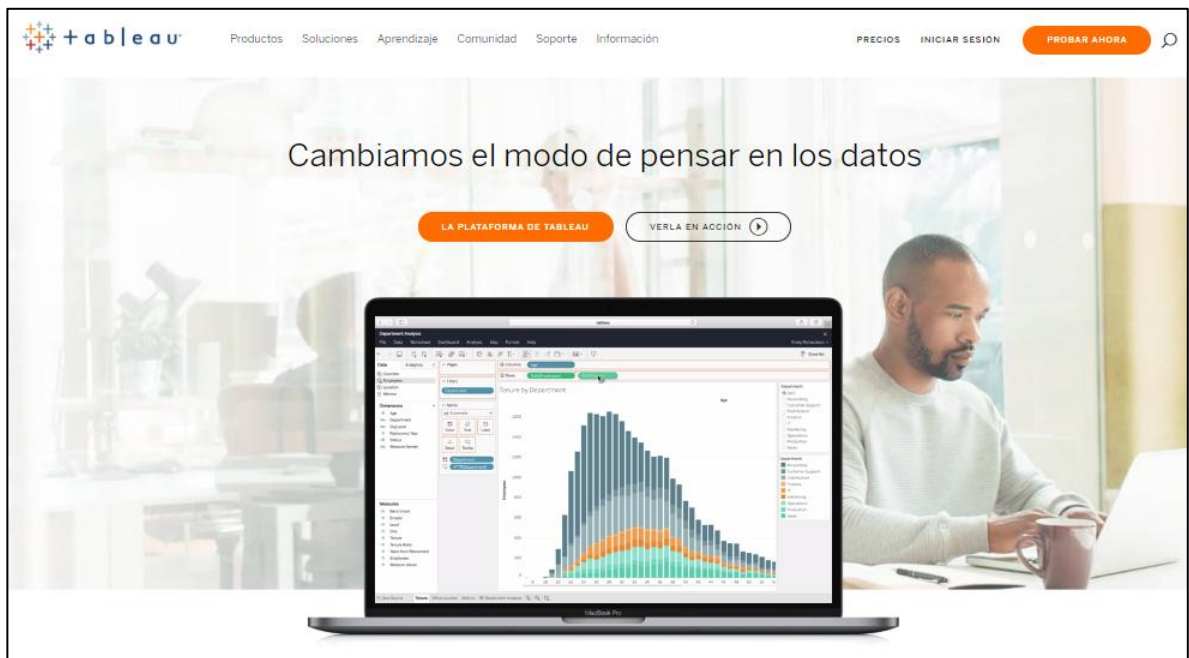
+ a b | e a u

Productos Soluciones Aprendizaje Comunidad Soporte Información

PRECIOS INICIAR SESIÓN PROBAR AHORA

Cambiamos el modo de pensar en los datos

LA PLATAFORMA DE TABLEAU

VERLA EN ACCIÓN

Department Analysis

Tenure by Department

MacBook Pro